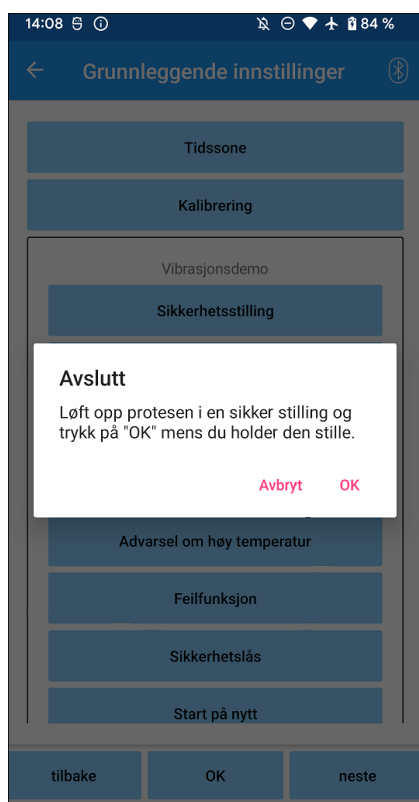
14:08 84 %

Grunnleggende innstillinger

Tidssone

Kalibrering

Vibrasjonsdemo

Sikkerhetsstilling

Avslutt

Løft opp protesen i en sikker stilling og trykk på "OK" mens du holder den stille.

Avbryt OK

Advarsel om høy temperatur

Feilfunksjon

Sikkerhetslås

Start på nytt

tilbake OK neste